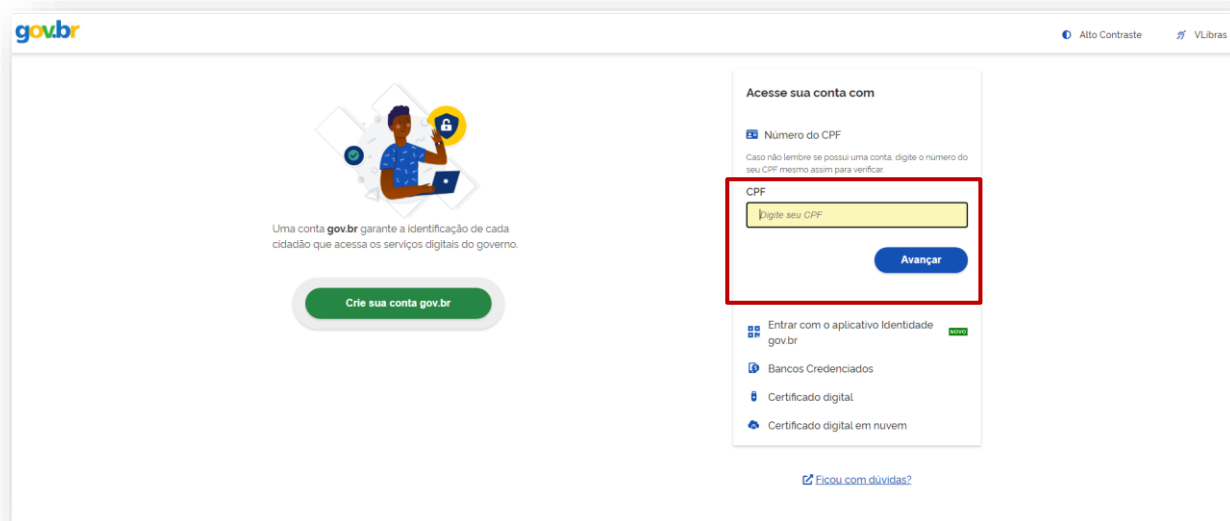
gov.br

Alto Contraste

VLibras

Uma conta **gov.br** garante a identificação de cada cidadão que acessa os serviços digitais do governo.

Crie sua conta gov.br

Acesse sua conta com

Número do CPF

Caso não lembre se possui uma conta, digite o número do seu CPF mesmo assim para verificar.

CPF

Digite seu CPF

Avançar

Entrar com o aplicativo Identidade gov.br

NOVO

Bancos Credenciados

Certificado digital

Certificado digital em nuvem

Ficou com dúvidas?